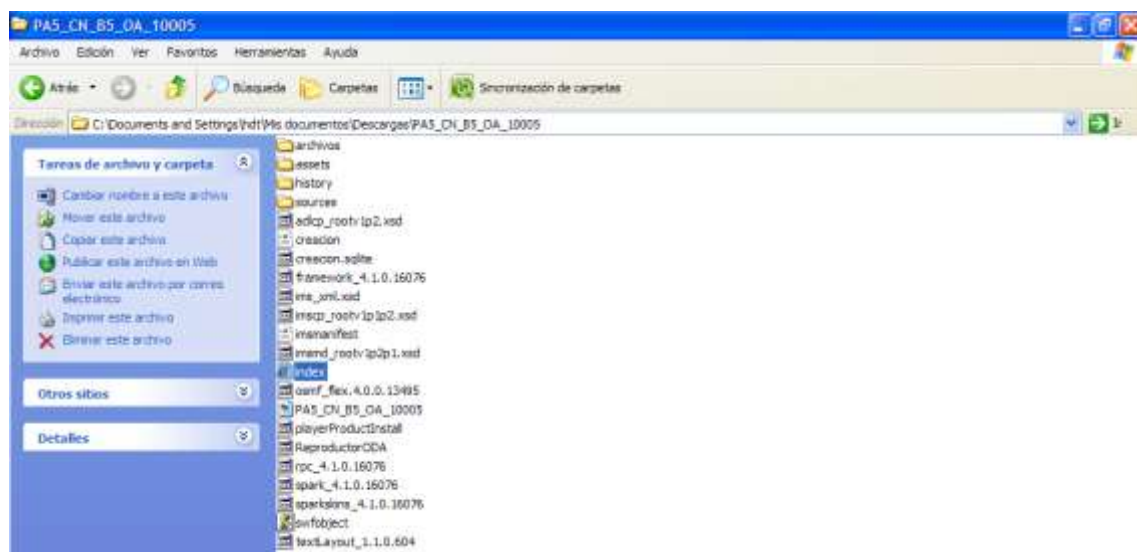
PA5_CN_B5_OA_10005

Archivo Edición Ver Favoritos Herramientas Ayuda

Atrás Búsqueda Carpetas Sincronización de carpetas

Dirección C:\Documents and Settings\hdt\Mis documentos\Descargas\PA5_CN_B5_OA_10005

Tareas de archivo y carpeta

Cambiar nombre a este archivo
Mover este archivo
Copiar este archivo
Publicar este archivo en Web
Enviar este archivo por correo electrónico
Imprimir este archivo
Eliminar este archivo

Otros sitios

Detalles

archivos
assets
history
sources
adlcp_rootv1p2.xsd
creacion
creacion.sqlite
framework_4.1.0.16076
ims_xml.xsd
imscp_rootv1p1p2.xsd
imsmanifest
imsmd_rootv1p2p1.xsd
index
osmf_flex.4.0.0.13495
PA5_CN_B5_OA_10005
playerProductInstall
ReproductorODA
rpc_4.1.0.16076
spark_4.1.0.16076
sparkskins_4.1.0.16076
swfobject
textLayout_1.1.0.604